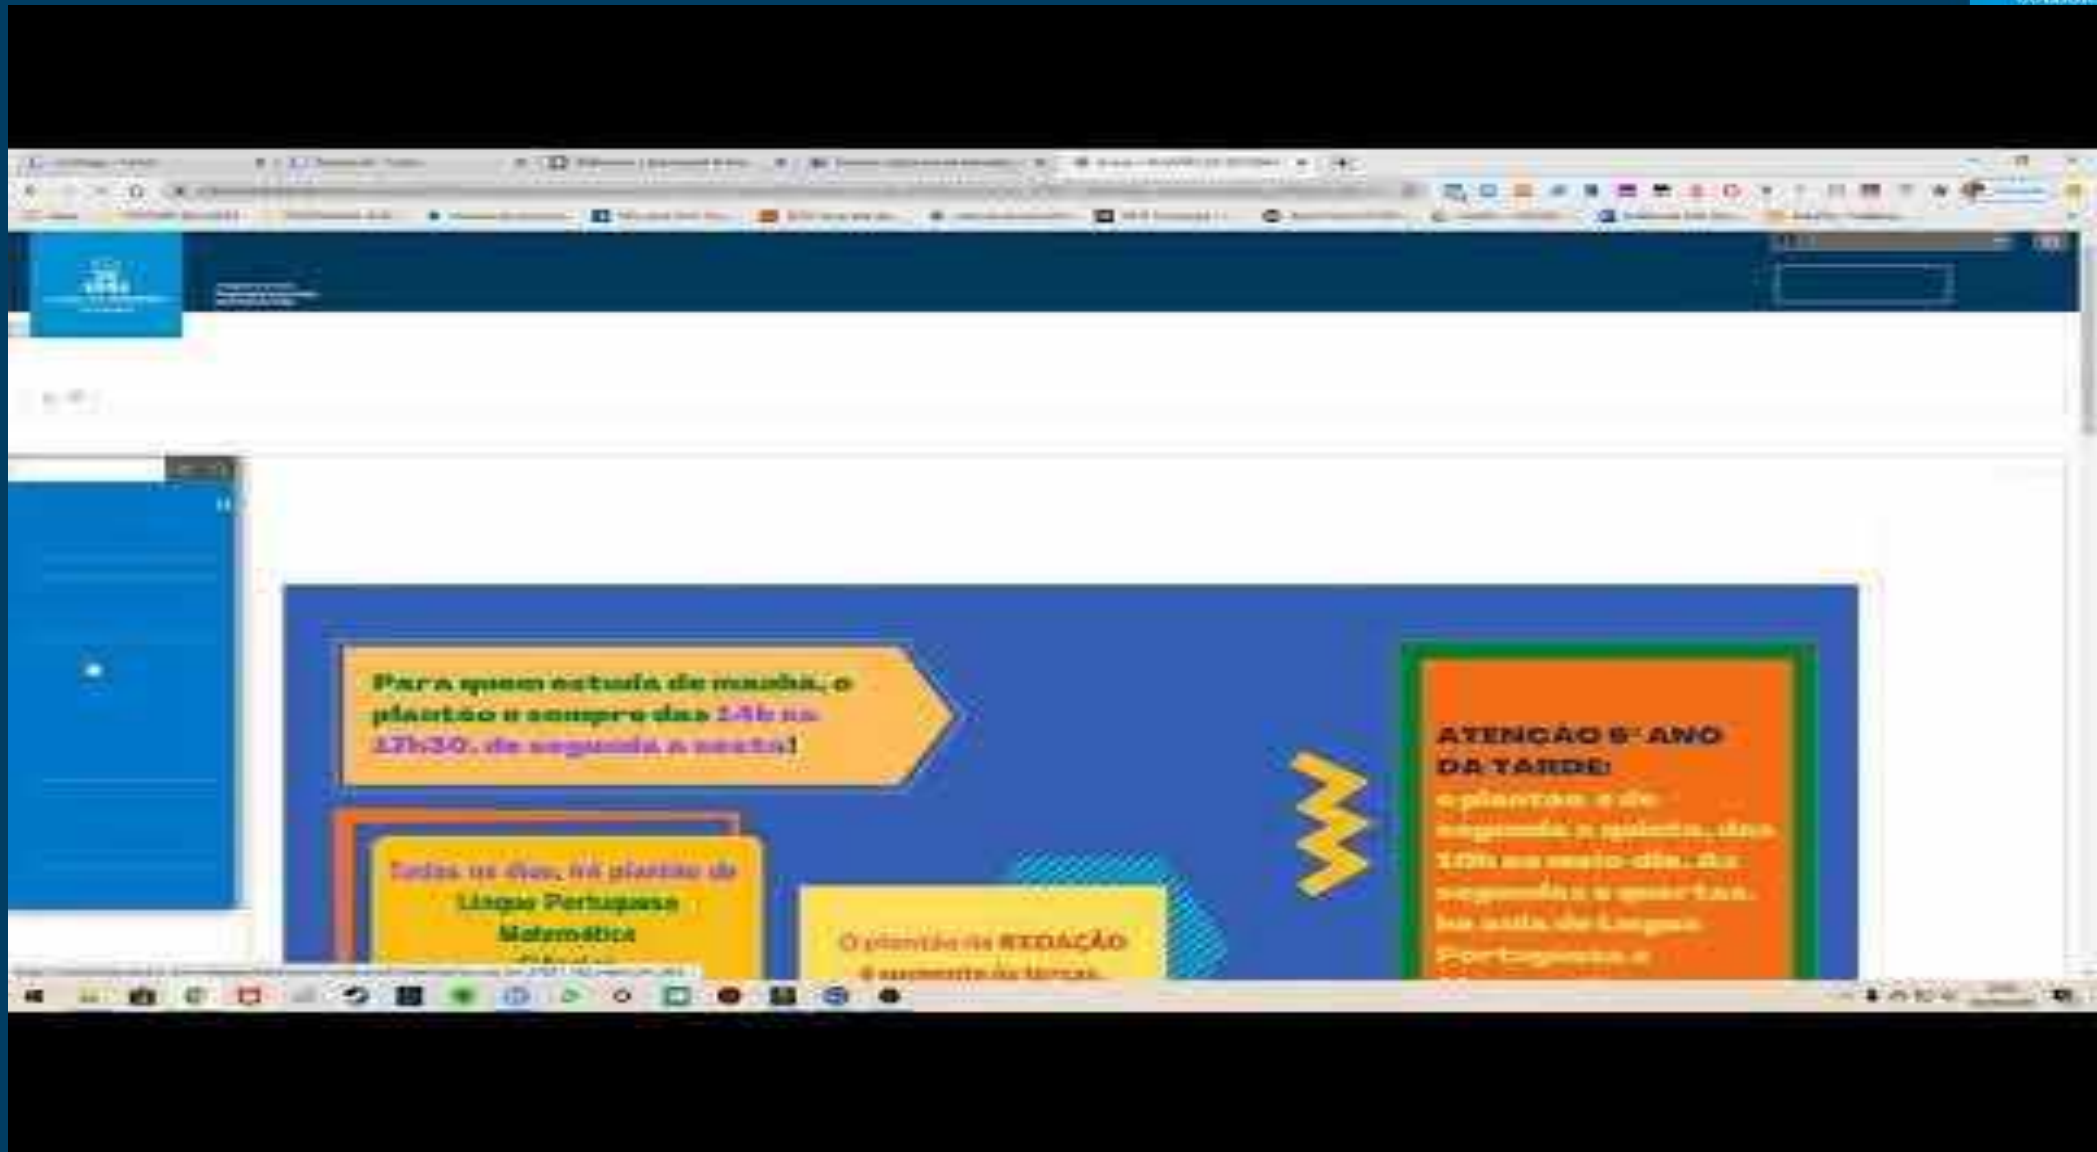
Para quem estuda de manhã, o plantão é sempre das 14h às 17h30, de segunda a sexta!

Todos os dias, há plantão de Língua Portuguesa Matemática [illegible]

O plantão de REDAÇÃO é somente às terças.

ATENÇÃO 6º ANO DA TARDE:
o plantão é de segunda a quinta, das 10h ao meio-dia. Às segundas e quartas, há aula de Língua Portuguesa e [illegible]